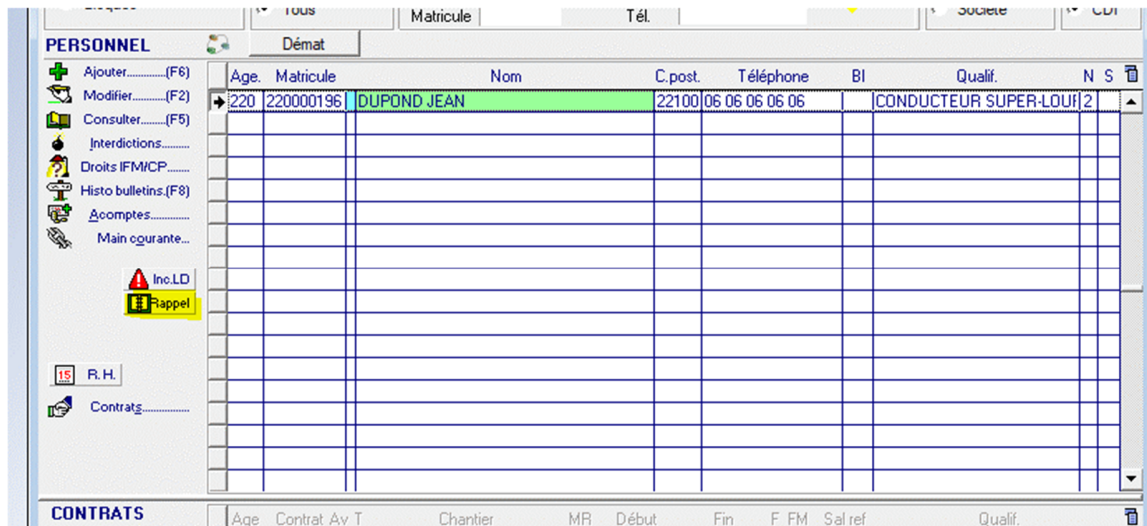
Tous
Matricule
Tél.
Société
CDI

PERSONNEL
Démat

Ajouter..........(F6)
Modifier..........(F2)
Consulter.......(F5)
Interdictions.........
Droits IFM/CP.......
Histo bulletins.(F8)
Acomptes............
Main courante...

Inc.LD
Rappel

15 R. H.
Contrats...............

| Age. | Matricule | | Nom | C.post. | Téléphone | BI | Qualif. | N | S |
|---|---|---|---|---|---|---|---|---|---|
| 220 | 220000196 | | DUPOND JEAN | 22100 | 06 06 06 06 06 | | CONDUCTEUR SUPER-LOUI | 2 | |

CONTRATS
Age Contrat Av T Chantier MR Début Fin F FM Sal ref Qualif.